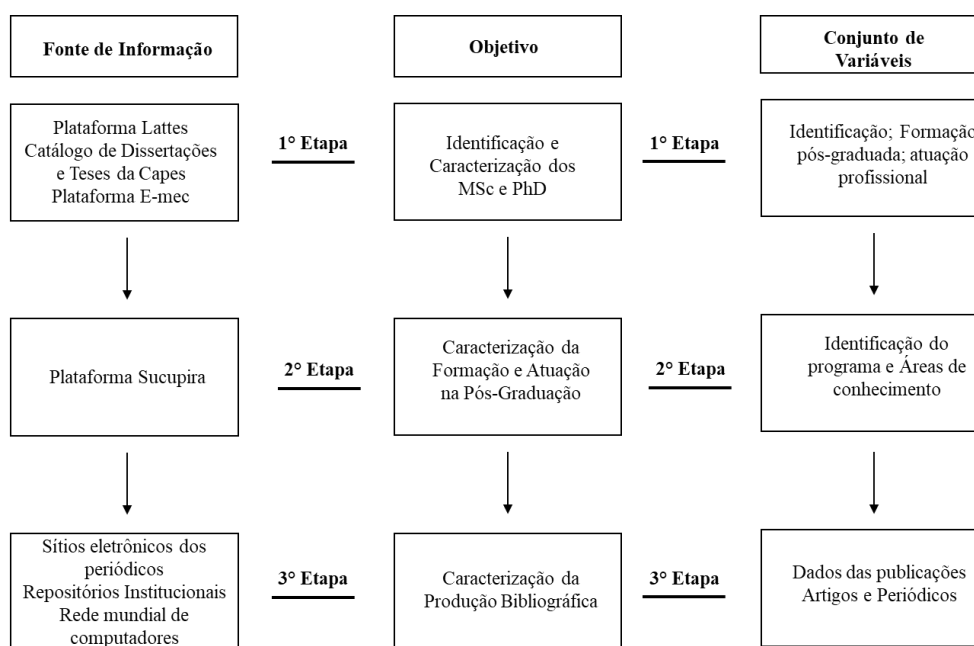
Fonte de Informação

Objetivo

Conjunto de Variáveis

Plataforma Lattes
Catálogo de Dissertações e Teses da Capes
Plataforma E-mec

1° Etapa

Identificação e Caracterização dos MSc e PhD

1° Etapa

Identificação; Formação pós-graduada; atuação profissional

Plataforma Sucupira

2° Etapa

Caracterização da Formação e Atuação na Pós-Graduação

2° Etapa

Identificação do programa e Áreas de conhecimento

Sítios eletrônicos dos periódicos
Repositórios Institucionais
Rede mundial de computadores

3° Etapa

Caracterização da Produção Bibliográfica

3° Etapa

Dados das publicações
Artigos e Periódicos